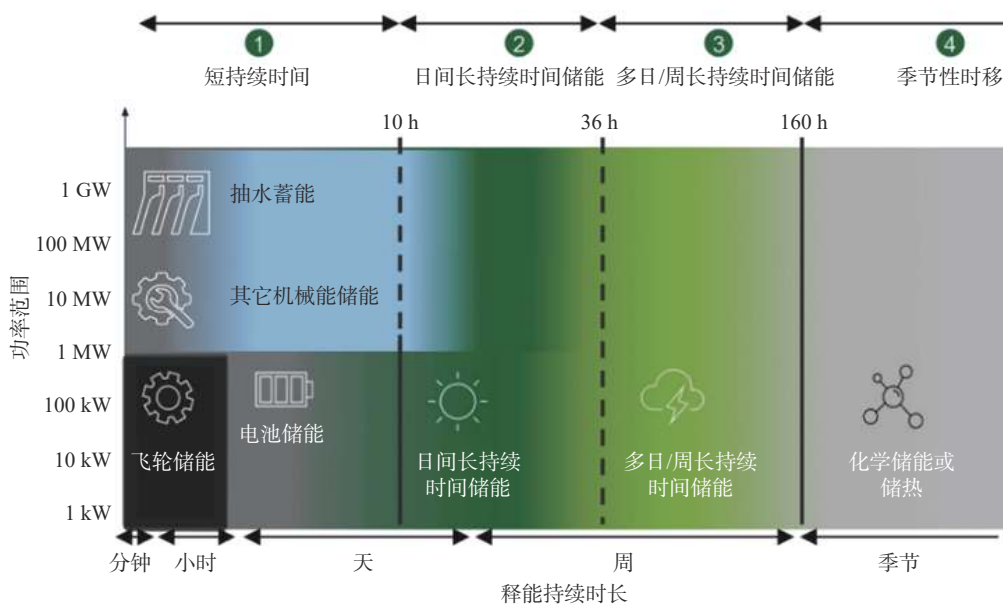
1
短持续时间

2
日间长持续时间储能

3
多日/周长持续时间储能

4
季节性时移

10 h
36 h
160 h

功率范围

1 GW
100 MW
10 MW
1 MW
100 kW
10 kW
1 kW

抽水蓄能
其它机械能储能
飞轮储能
电池储能
日间长持续时间储能
多日/周长持续时间储能
化学储能或储热

分钟
小时
天
周
季节

释能持续时长